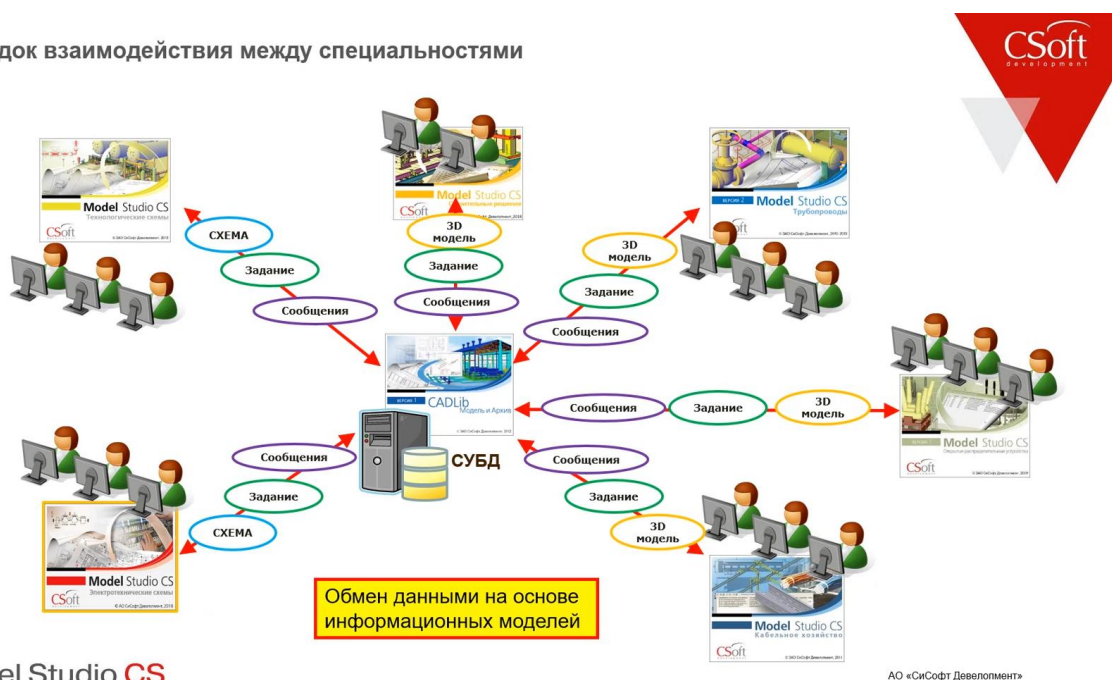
док взаимодействия между специальностями

CSoft development

Model Studio CS
Технологические схемы
CSoft

СХЕМА
Задание
Сообщения

Model Studio CS
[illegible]тельные решения
CSoft

3D модель
Задание
Сообщения

Model Studio CS
Трубопроводы
CSoft

3D модель
Задание
Сообщения

CADLib
Модель и Архив

СУБД

Сообщения
Задание
3D модель

Model Studio CS
Открытые распределительные устройства
CSoft

Сообщения
Задание
СХЕМА

Model Studio CS
Электротехнические схемы
CSoft

Сообщения
Задание
3D модель

Model Studio CS
Кабельное хозяйство
CSoft

Обмен данными на основе информационных моделей

el Studio CS

АО «СиСофт Девелопмент»